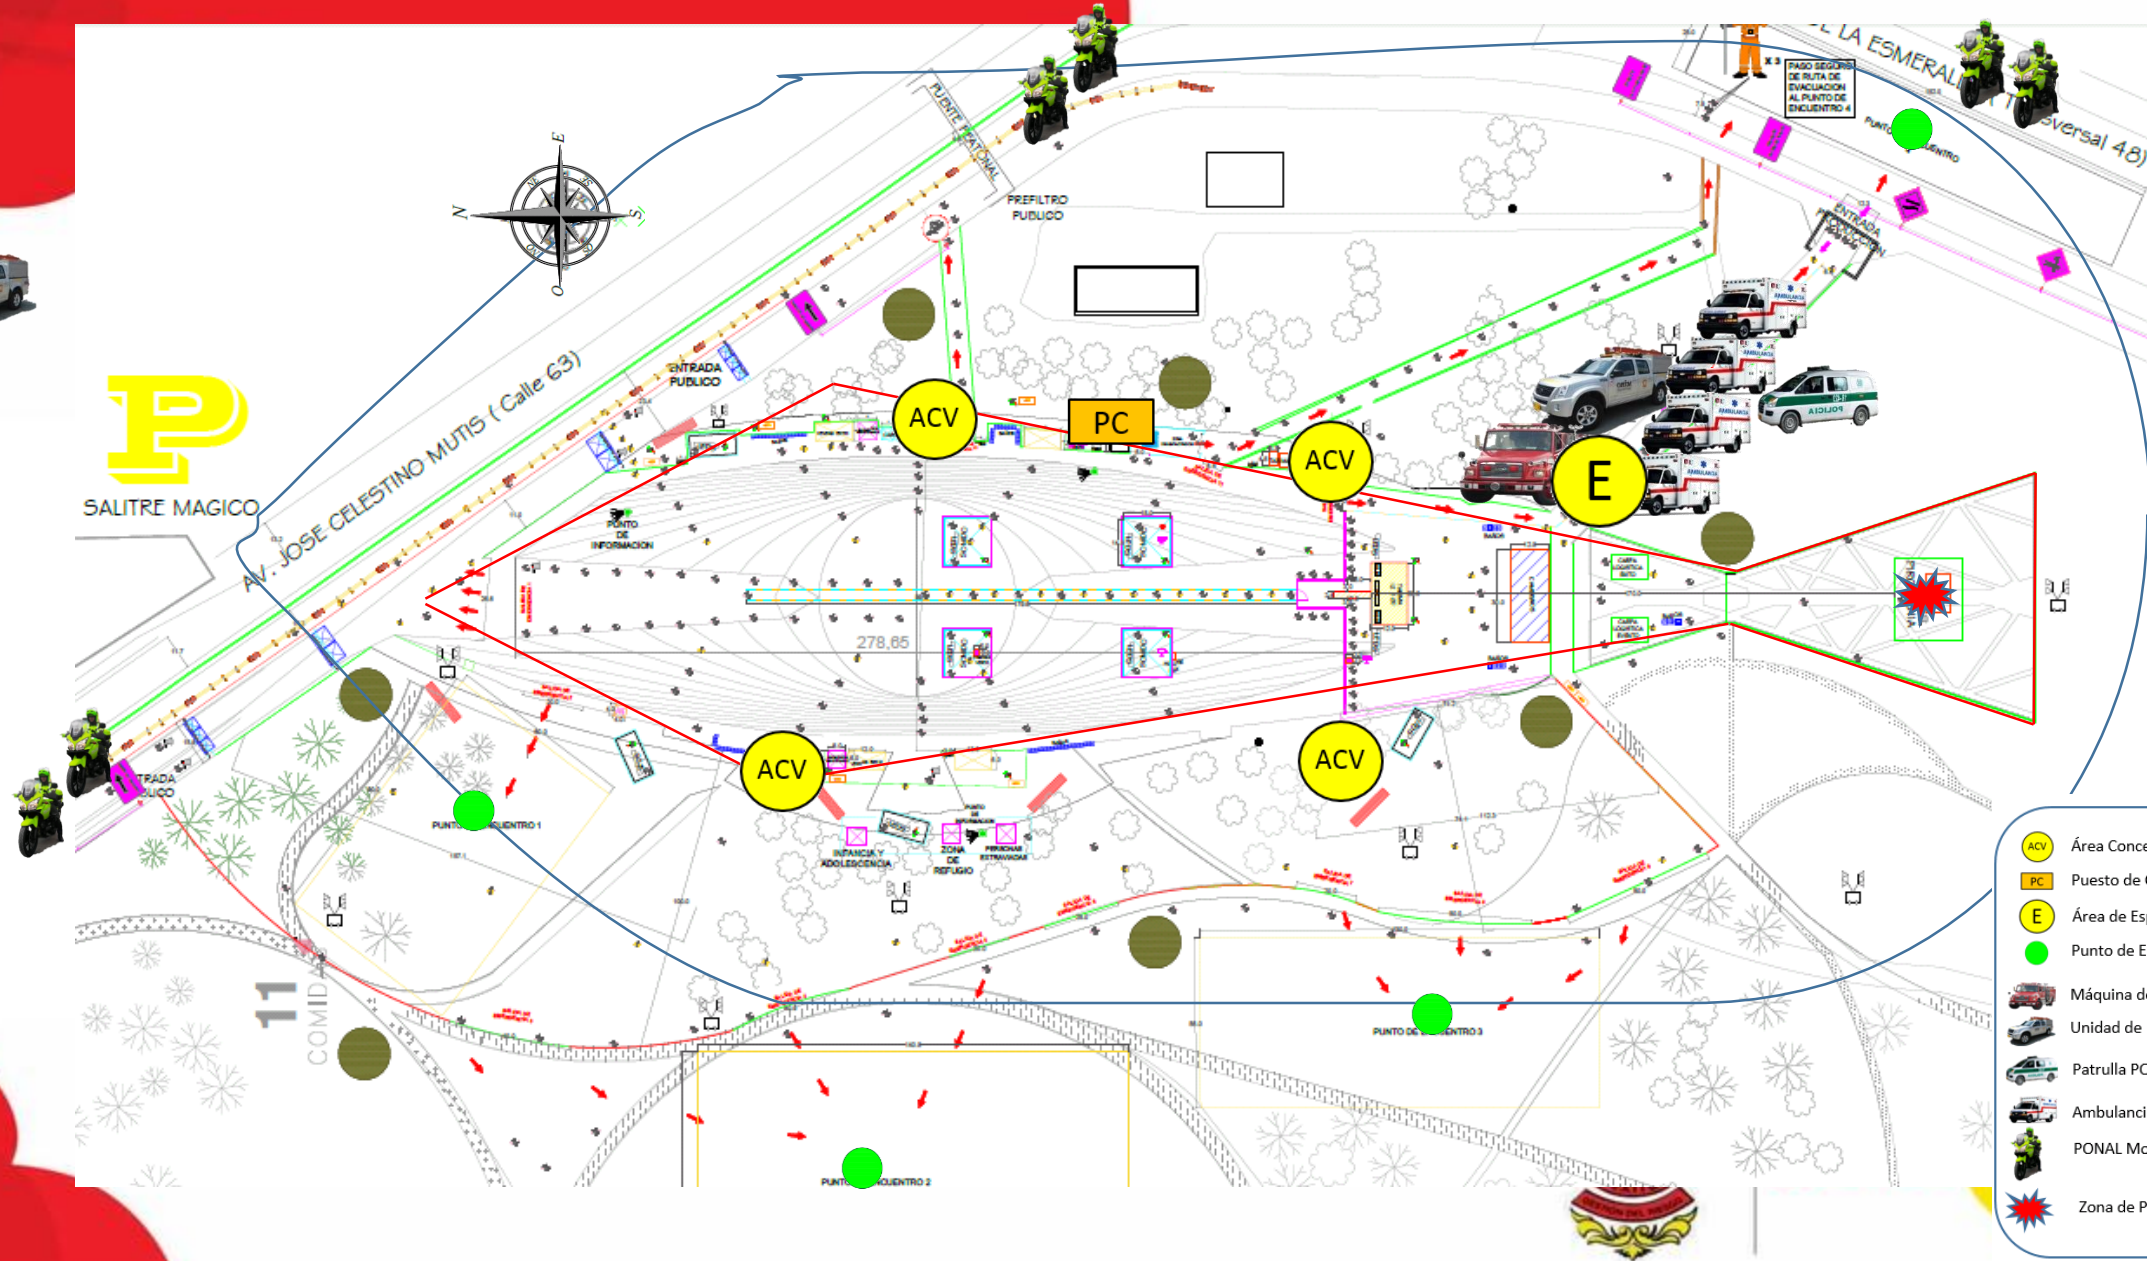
AV. JOSE CELESTINO MUTIS ( Calle 63)

LA ESMERALDA Transversal 48

PUENTE PEATONAL

PREFILTRO PUBLICO

ENTRADA PUBLICO

PASO SEGURO DE RUTA DE EVACUACION AL PUNTO DE ENCUENTRO 4

PUNTO DE ENCUENTRO

ENTRADA

SALITRE MAGICO

PUNTO DE INFORMACION

ACV

PC

ACV

E

ACV

ACV

278,65

PUNTO DE ENCUENTRO 1

INFANCIA Y ADOLESCENCIA

ZONA DE REFUGIO

PERSONAS EXTRAVIADAS

PUNTO DE ENCUENTRO 3

PUNTO DE ENCUENTRO 2

ENTRADA PUBLICO

COMIDA

11

POLICIA

ACV Área Conce

PC Puesto de

E Área de Es

Punto de E

Máquina d

Unidad de

Patrulla PC

Ambulanci

PONAL Mo

Zona de P